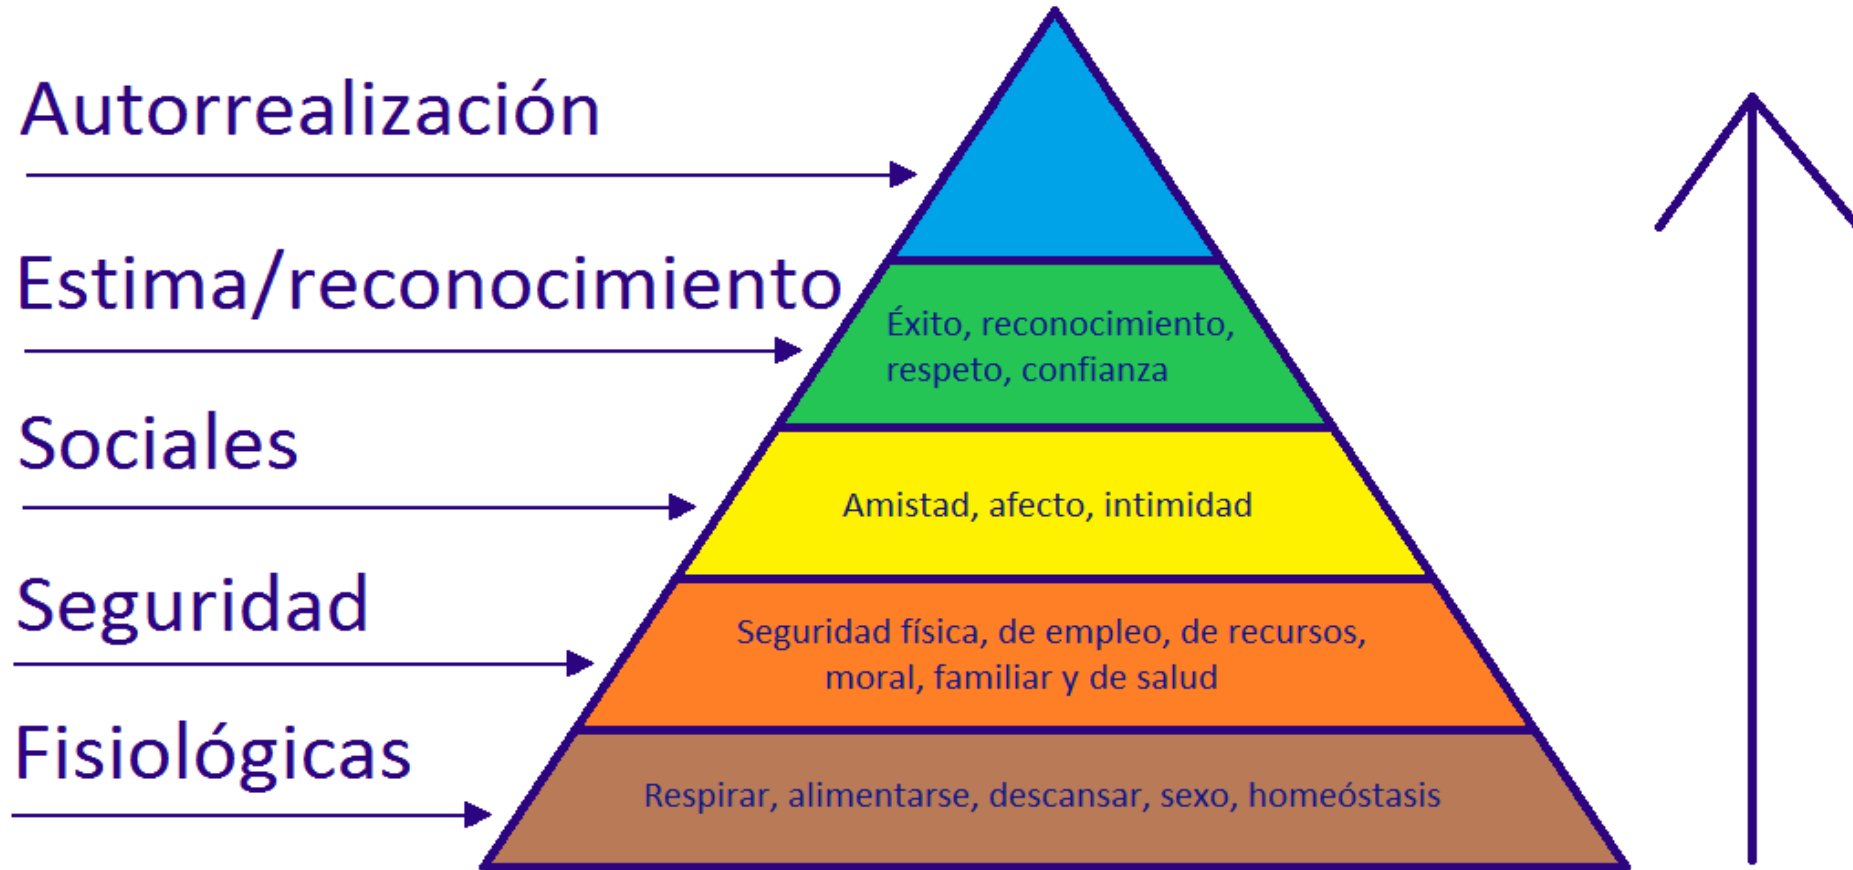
Autorrealización

Estima/reconocimiento

Éxito, reconocimiento, respeto, confianza

Sociales

Amistad, afecto, intimidad

Seguridad

Seguridad física, de empleo, de recursos, moral, familiar y de salud

Fisiológicas

Respirar, alimentarse, descansar, sexo, homeóstasis